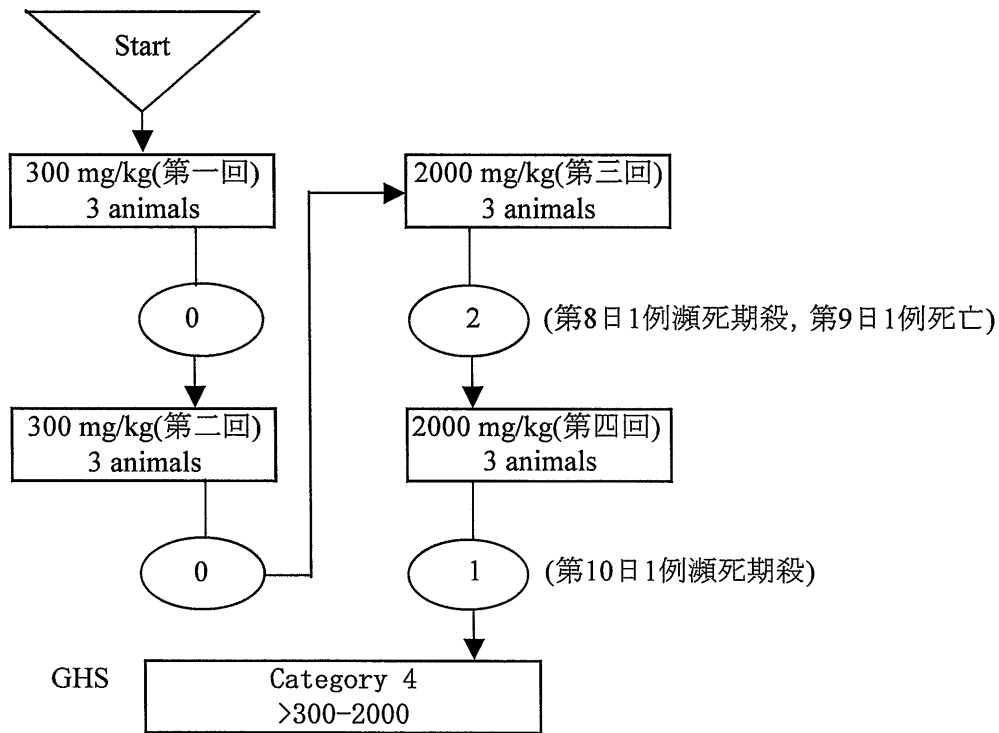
Start

300 mg/kg(第一回)
3 animals

0

300 mg/kg(第二回)
3 animals

0

2000 mg/kg(第三回)
3 animals

2

(第8日1例瀕死期殺, 第9日1例死亡)

2000 mg/kg(第四回)
3 animals

1

(第10日1例瀕死期殺)

GHS

Category 4
>300-2000